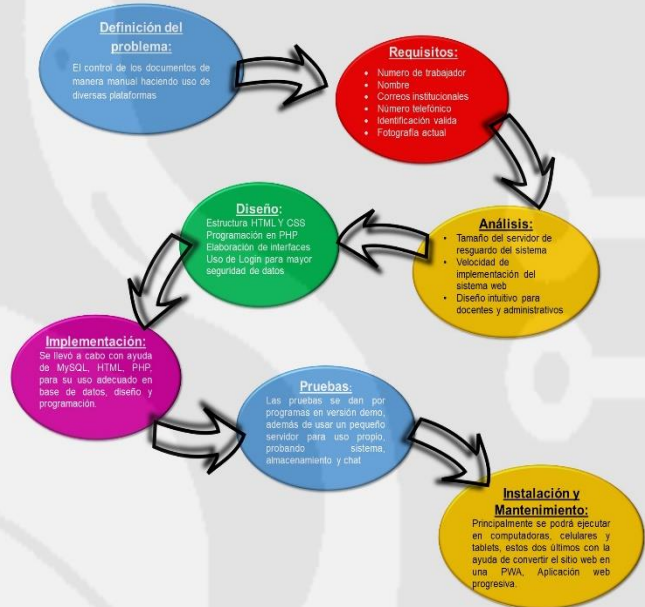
Definición del problema:

El control de los documentos de manera manual haciendo uso de diversas plataformas

Requisitos:

- Numero de trabajador
- Nombre
- Correos institucionales
- Número telefónico
- Identificación valida
- Fotografía actual

Análisis:

- Tamaño del servidor de resguardo del sistema
- Velocidad de implementación del sistema web
- Diseño intuitivo para docentes y administrativos

Diseño:

Estructura HTML Y CSS
Programación en PHP
Elaboración de interfaces
Uso de Login para mayor seguridad de datos

Implementación:

Se llevó a cabo con ayuda de MySQL, HTML, PHP, para su uso adecuado en base de datos, diseño y programación.

Pruebas:

Las pruebas se dan por programas en versión demo, además de usar un pequeño servidor para uso propio, probando sistema, almacenamiento y chat

Instalación y Mantenimiento:

Principalmente se podrá ejecutar en computadoras, celulares y tablets, estos dos últimos con la ayuda de convertir el sitio web en una PWA, Aplicación web progresiva.